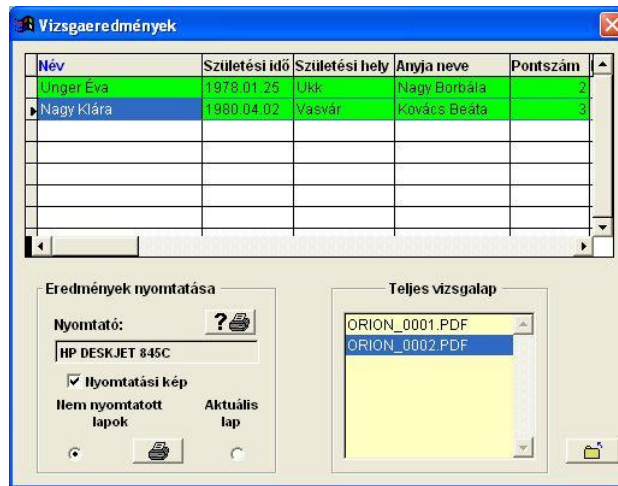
Vizsgaeredmények

| Név | Születési idő | Születési hely | Anyja neve | Pontszám |
|---|---|---|---|---|
| Unger Éva | 1978.01.25 | Ukk | Nagy Borbála | 2 |
| Nagy Klára | 1980.04.02 | Vasvár | Kovács Beáta | 3 |

Eredmények nyomtatása

Nyomtató:

?

HP DESKJET 845C

Nyomtatási kép

Nem nyomtatott lapok

Aktuális lap

Teljes vizsgalap

ORION_0001.PDF
ORION_0002.PDF